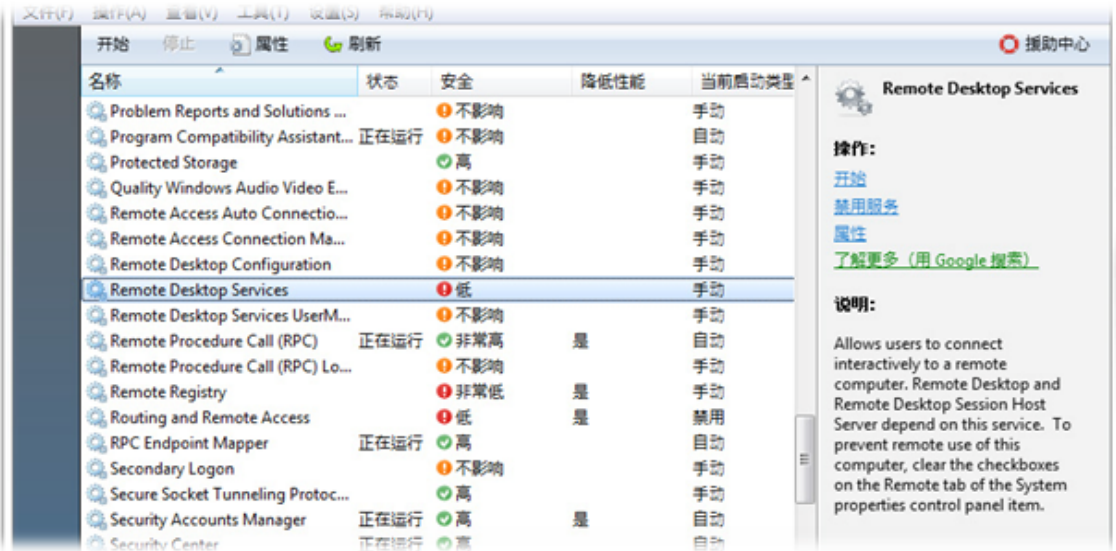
文件(F) 操作(A) 查看(V) 工具(T) 设置(S) 帮助(H)

开始 停止 属性 刷新 援助中心

| 名称 | 状态 | 安全 | 降低性能 | 当前启动类型 |
|---|---|---|---|---|
| Problem Reports and Solutions ... | | 不影响 | | 手动 |
| Program Compatibility Assistant... | 正在运行 | 不影响 | | 自动 |
| Protected Storage | | 高 | | 手动 |
| Quality Windows Audio Video E... | | 不影响 | | 手动 |
| Remote Access Auto Connectio... | | 不影响 | | 手动 |
| Remote Access Connection Ma... | | 不影响 | | 手动 |
| Remote Desktop Configuration | | 不影响 | | 手动 |
| Remote Desktop Services | | 低 | | 手动 |
| Remote Desktop Services UserM... | | 不影响 | | 手动 |
| Remote Procedure Call (RPC) | 正在运行 | 非常高 | 是 | 自动 |
| Remote Procedure Call (RPC) Lo... | | 不影响 | | 手动 |
| Remote Registry | | 非常低 | 是 | 手动 |
| Routing and Remote Access | | 低 | 是 | 禁用 |
| RPC Endpoint Mapper | 正在运行 | 高 | | 自动 |
| Secondary Logon | | 不影响 | | 手动 |
| Secure Socket Tunneling Protoc... | | 高 | | 手动 |
| Security Accounts Manager | 正在运行 | 高 | 是 | 自动 |
| Security Center | 正在运行 | 高 | | 自动 |

Remote Desktop Services

操作:
开始
禁用服务
属性
了解更多（用 Google 搜索）

说明:
Allows users to connect interactively to a remote computer. Remote Desktop and Remote Desktop Session Host Server depend on this service. To prevent remote use of this computer, clear the checkboxes on the Remote tab of the System properties control panel item.